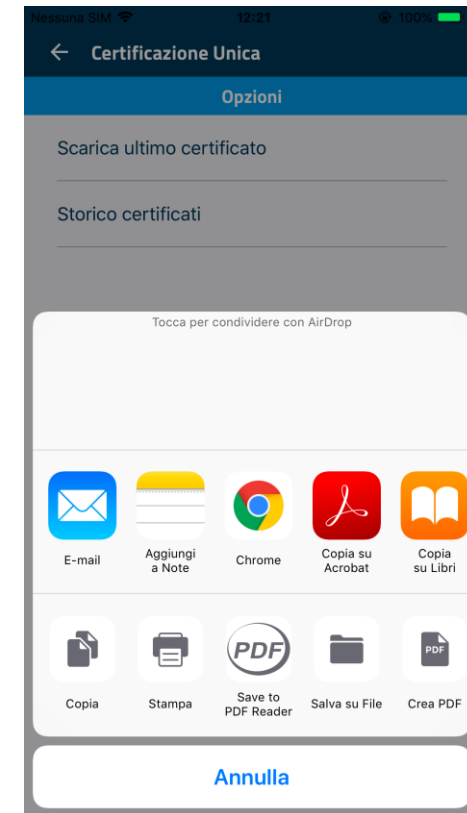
Nessuna SIM 12:21 100%

← Certificazione Unica

Opzioni

Scarica ultimo certificato

Storico certificati

Tocca per condividere con AirDrop

E-mail
Aggiungi a Note
Chrome
Copia su Acrobat
Copia su Libri

Copia
Stampa
PDF
Save to PDF Reader
Salva su File
PDF
Crea PDF

Annulla